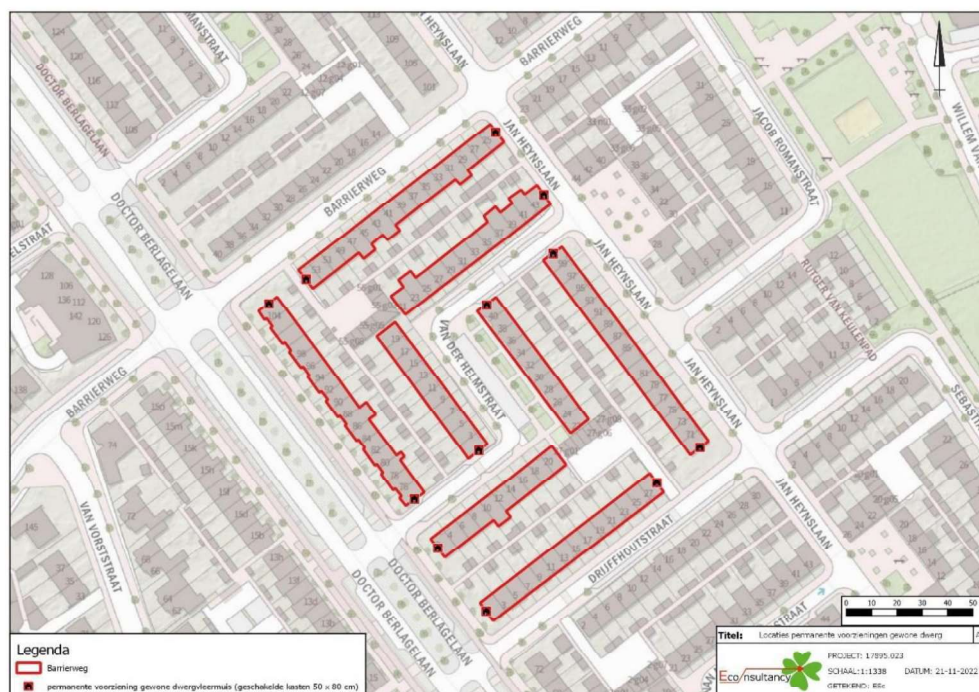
RANSTRAAT
JAN HEYNSLAAN
BARRIERWEG
DOCTOR BERLAGELAAN
DOCTOR BERLAGELAAN
BARRIERWEG
JAN HEYNSLAAN
JACOB ROMANSTRAAT
WILLEM VA
ELSTRAAT
JAN HEYNSLAAN
RUTGER VAN KEULENPAD
VAN DER HELMSTRAAT
JAN HEYNSLAAN
SEBASTI
BARRIERWEG
JAN HEYNSLAAN
VAN VORSTSTRAAT
DRUFFHOUTSTRAAT
DOCTOR BERLAGELAAN
DOCTOR BERLAGELAAN
STRAAT

0 10 20 30 40 50

Legenda
Barrierweg
permanente voorziening gewone dwergvleermuis (geschakelde kasten 50 x 80 cm)

Titel: Locaties permanente voorzieningen gewone dwerg
Eco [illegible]nsultancy
PROJECT: 17895.023
SCHAAL: 1:1338
DATUM: 21-11-2022
GETEKEND: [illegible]